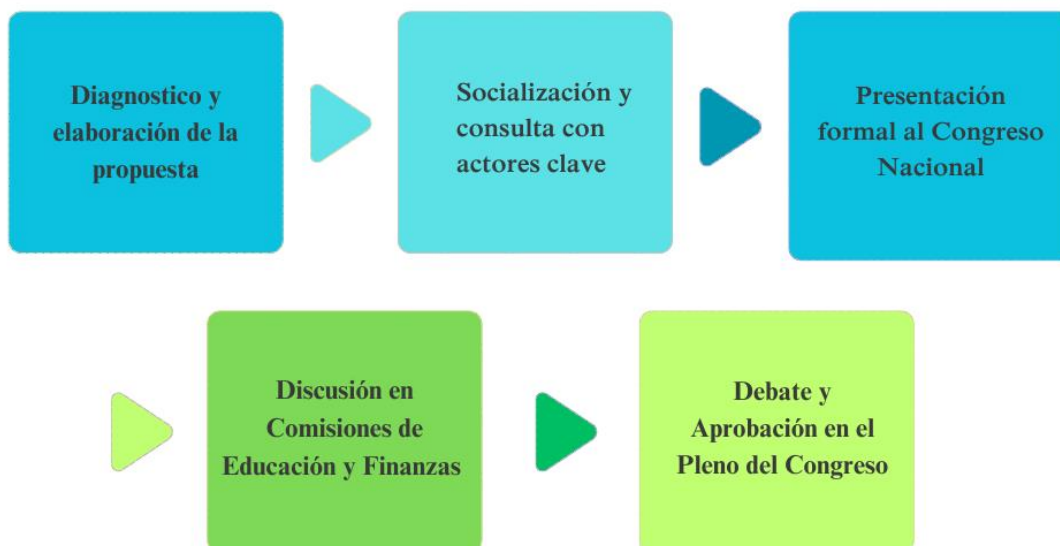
Diagnostico y elaboración de la propuesta

Socialización y consulta con actores clave

Presentación formal al Congreso Nacional

Discusión en Comisiones de Educación y Finanzas

Debate y Aprobación en el Pleno del Congreso